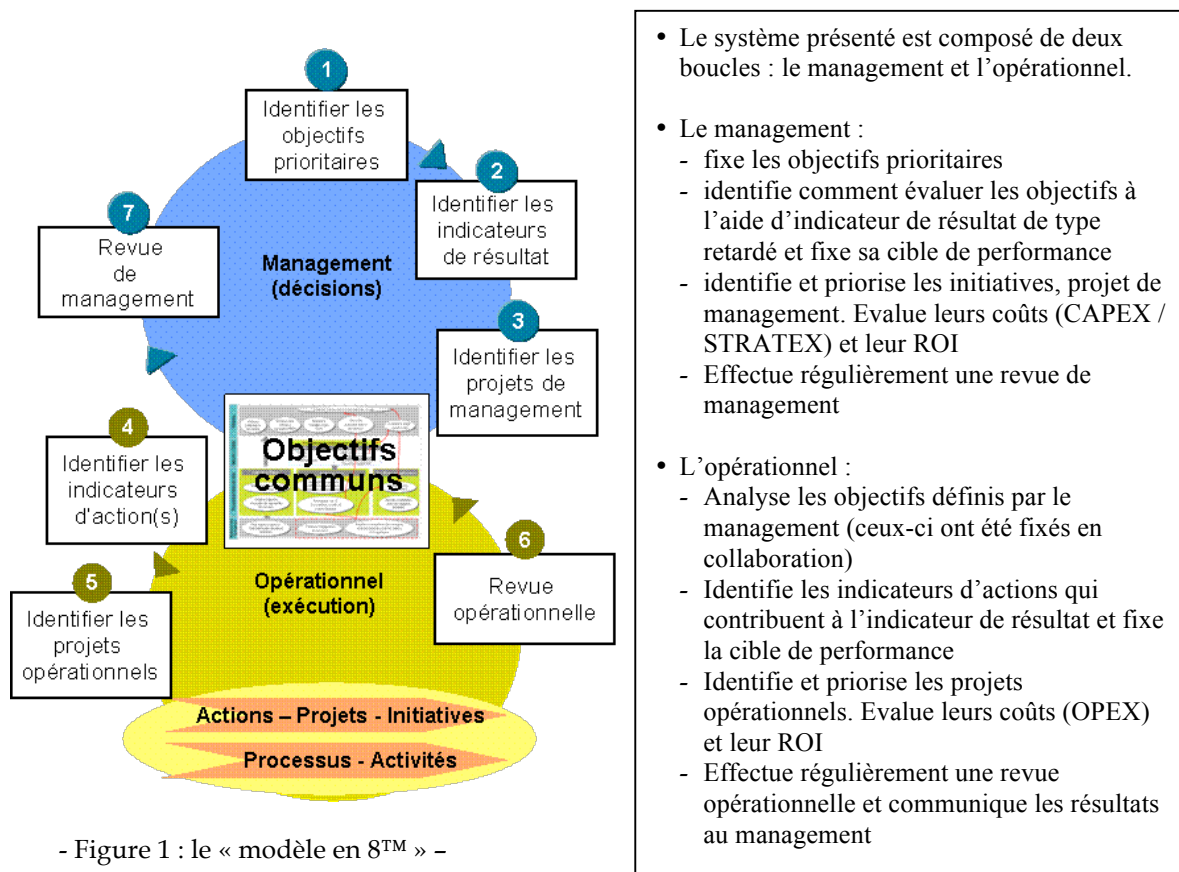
1
Identifier les objectifs prioritaires

2
Identifier les indicateurs de résultat

7
Revue de management

Management (décisions)

3
Identifier les projets de management

4
Identifier les indicateurs d'action(s)

Objectifs communs

6
Revue opérationnelle

5
Identifier les projets opérationnels

Opérationnel (exécution)

Actions – Projets - Initiatives

Processus - Activités

- Figure 1 : le « modèle en 8™ » –

• Le système présenté est composé de deux boucles : le management et l'opérationnel.

• Le management :
- fixe les objectifs prioritaires
- identifie comment évaluer les objectifs à l'aide d'indicateur de résultat de type retardé et fixe sa cible de performance
- identifie et priorise les initiatives, projet de management. Evalue leurs coûts (CAPEX / STRATEX) et leur ROI
- Effectue régulièrement une revue de management

• L'opérationnel :
- Analyse les objectifs définis par le management (ceux-ci ont été fixés en collaboration)
- Identifie les indicateurs d'actions qui contribuent à l'indicateur de résultat et fixe la cible de performance
- Identifie et priorise les projets opérationnels. Evalue leurs coûts (OPEX) et leur ROI
- Effectue régulièrement une revue opérationnelle et communique les résultats au management